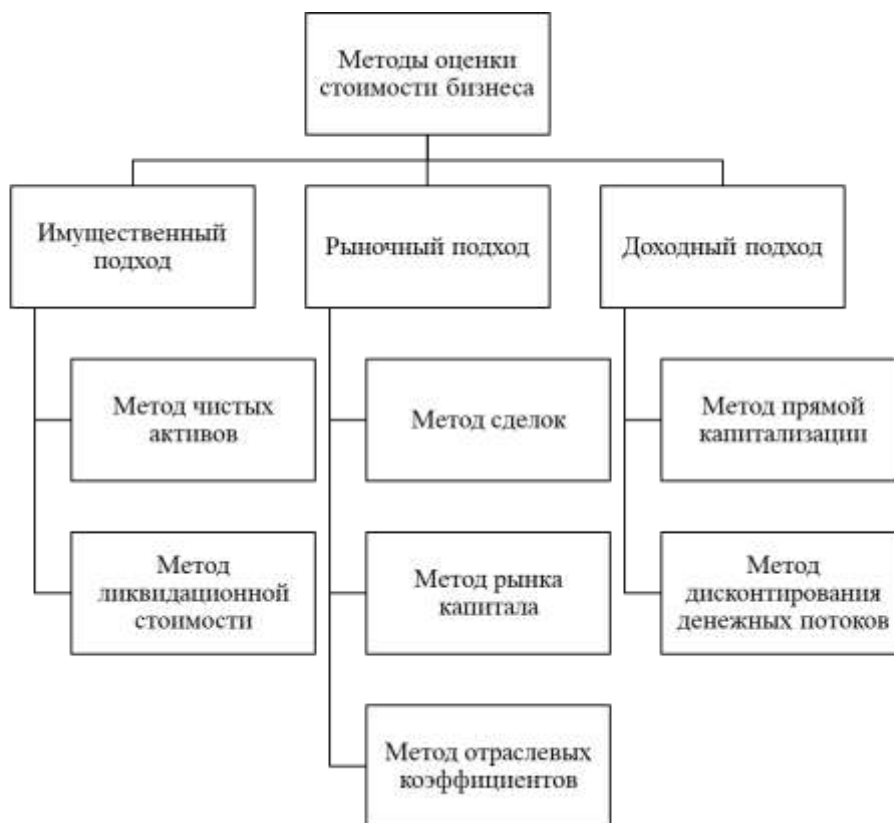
Методы оценки стоимости бизнеса

Имущественный подход

Метод чистых активов

Метод ликвидационной стоимости

Рыночный подход

Метод сделок

Метод рынка капитала

Метод отраслевых коэффициентов

Доходный подход

Метод прямой капитализации

Метод дисконтирования денежных потоков